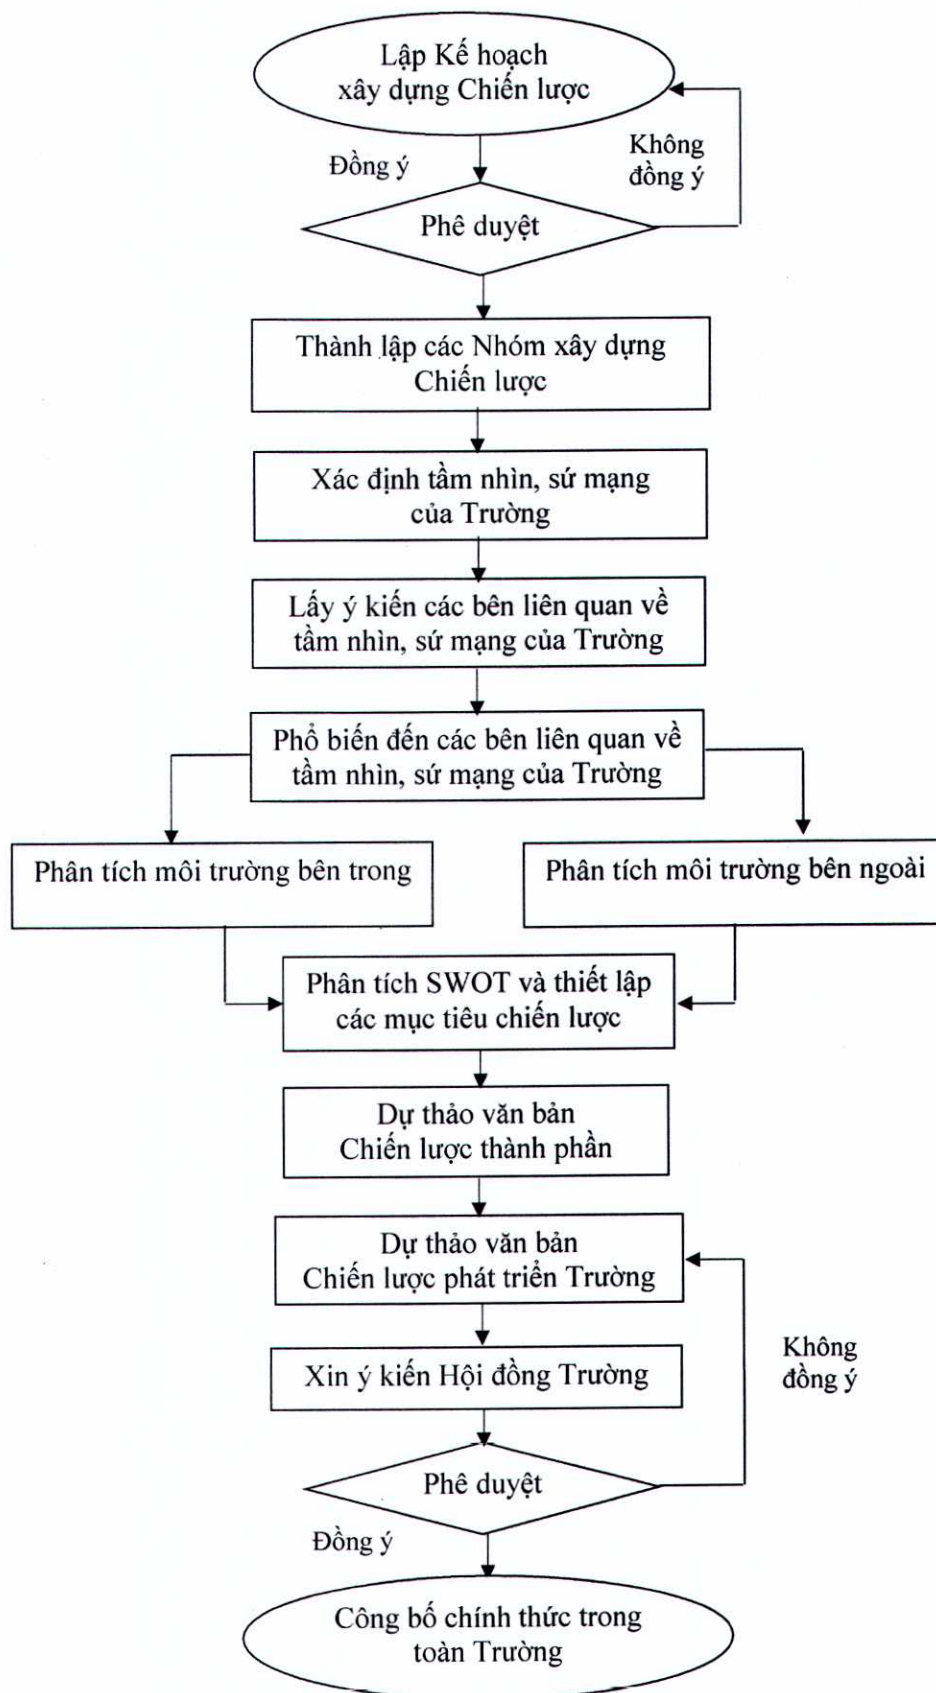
Lập Kế hoạch xây dựng Chiến lược

Đồng ý

Không đồng ý

Phê duyệt

Thành lập các Nhóm xây dựng Chiến lược

Xác định tầm nhìn, sứ mạng của Trường

Lấy ý kiến các bên liên quan về tầm nhìn, sứ mạng của Trường

Phổ biến đến các bên liên quan về tầm nhìn, sứ mạng của Trường

Phân tích môi trường bên trong

Phân tích môi trường bên ngoài

Phân tích SWOT và thiết lập các mục tiêu chiến lược

Dự thảo văn bản Chiến lược thành phần

Dự thảo văn bản Chiến lược phát triển Trường

Xin ý kiến Hội đồng Trường

Không đồng ý

Phê duyệt

Đồng ý

Công bố chính thức trong toàn Trường